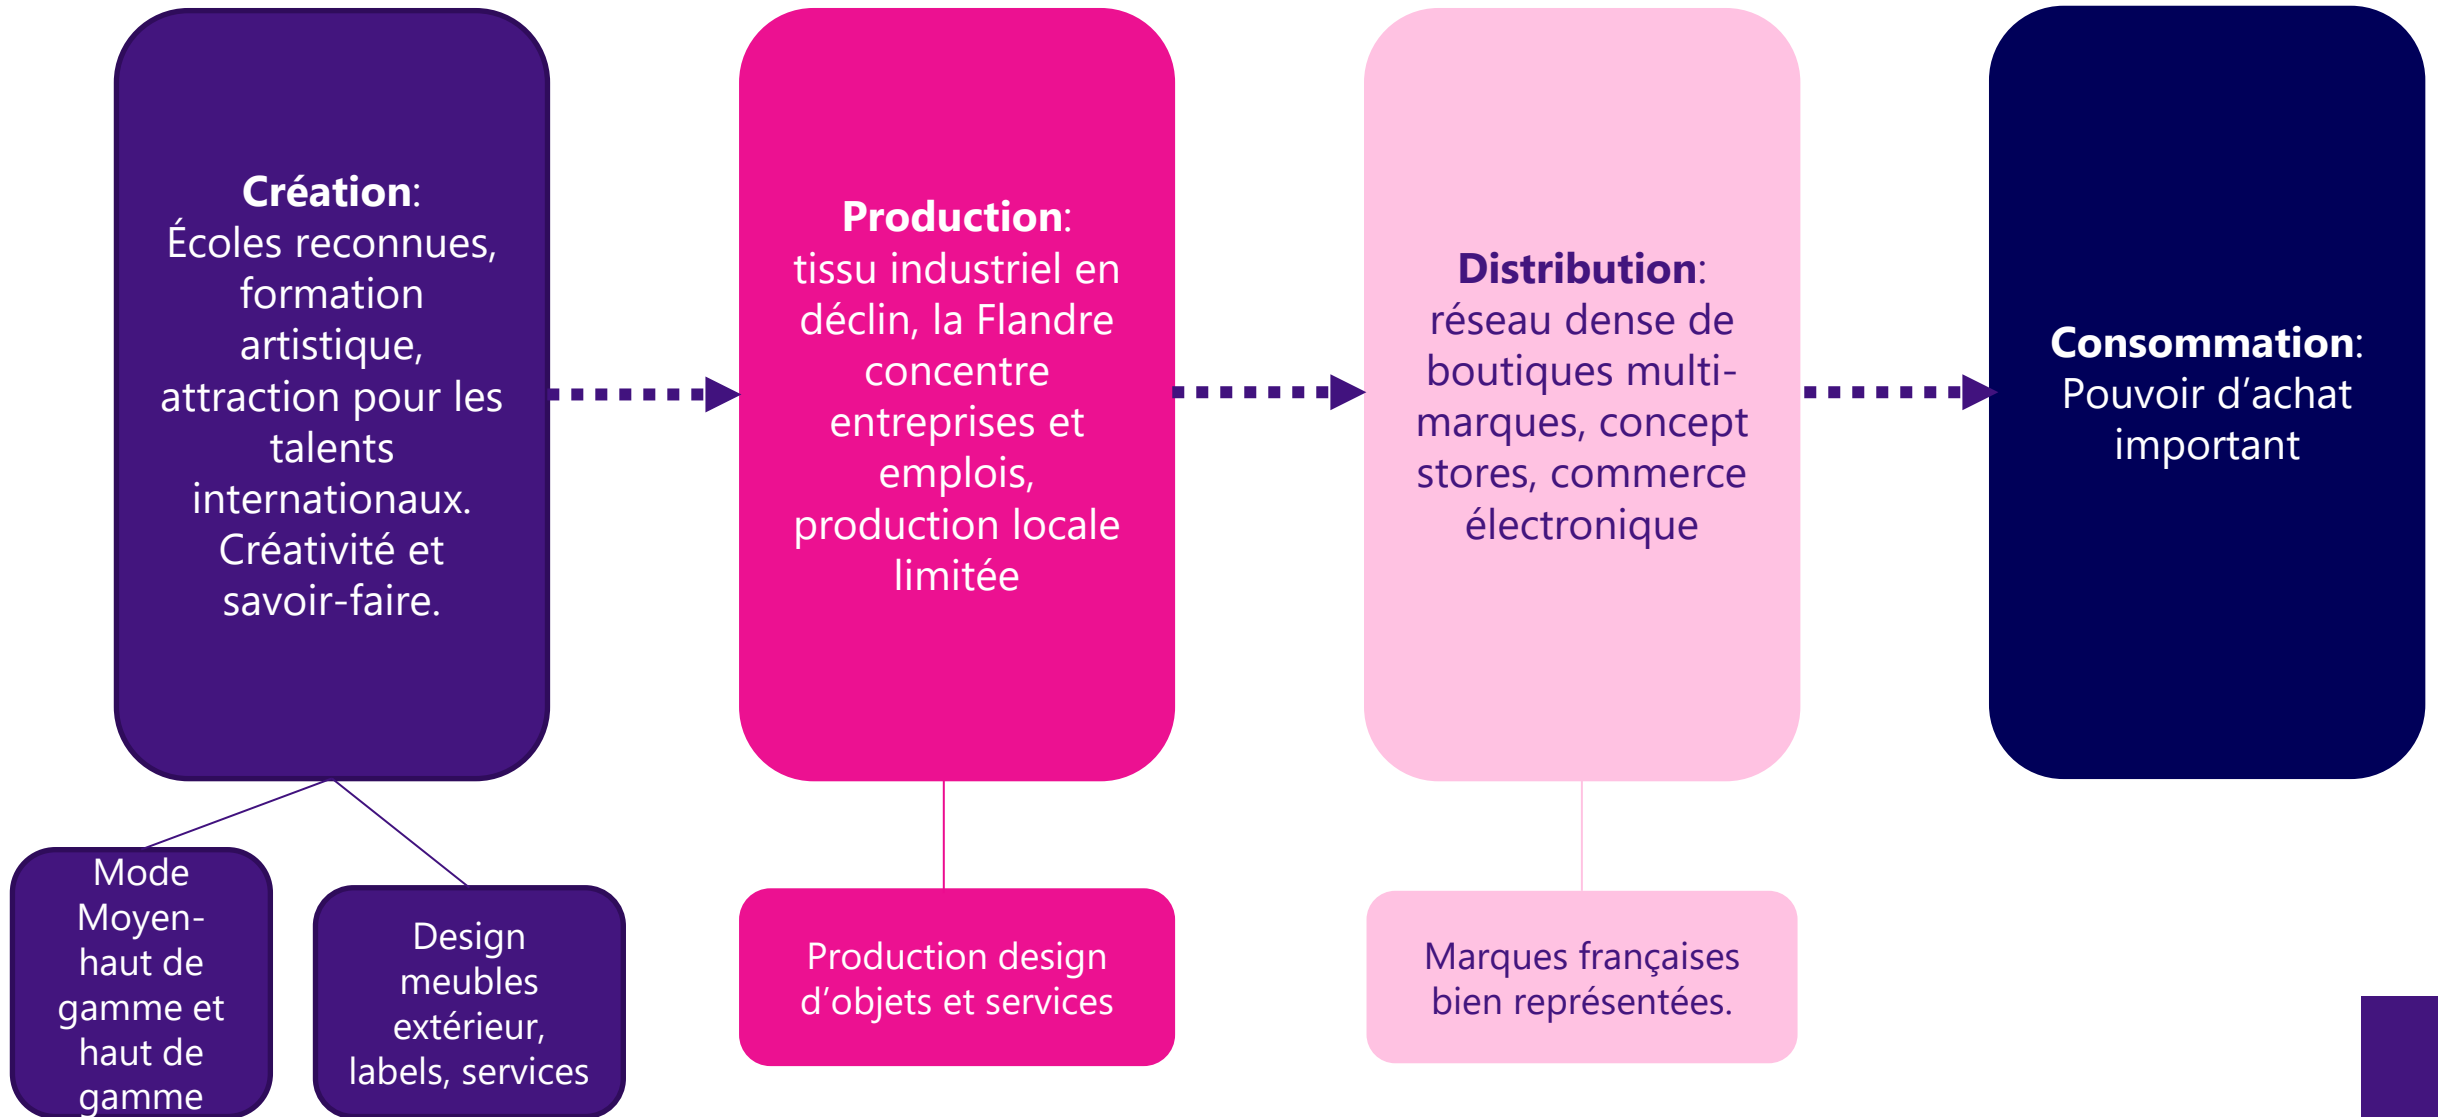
**Création**:
Écoles reconnues, formation artistique, attraction pour les talents internationaux. Créativité et savoir-faire.

**Production**:
tissu industriel en déclin, la Flandre concentre entreprises et emplois, production locale limitée

**Distribution**:
réseau dense de boutiques multi-marques, concept stores, commerce électronique

**Consommation**:
Pouvoir d'achat important

Mode Moyen-haut de gamme et haut de gamme

Design meubles extérieur, labels, services

Production design d'objets et services

Marques françaises bien représentées.